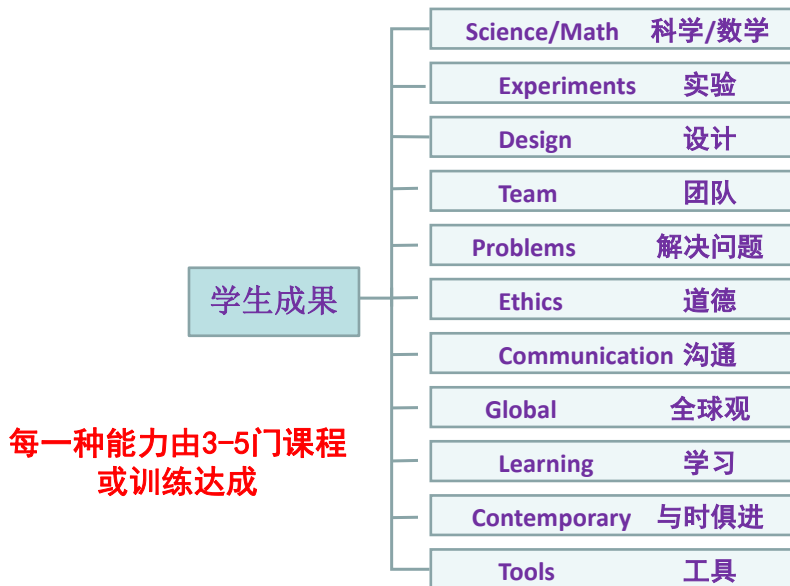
学生成果

Science/Math 科学/数学
Experiments 实验
Design 设计
Team 团队
Problems 解决问题
Ethics 道德
Communication 沟通
Global 全球观
Learning 学习
Contemporary 与时俱进
Tools 工具

每一种能力由3-5门课程或训练达成